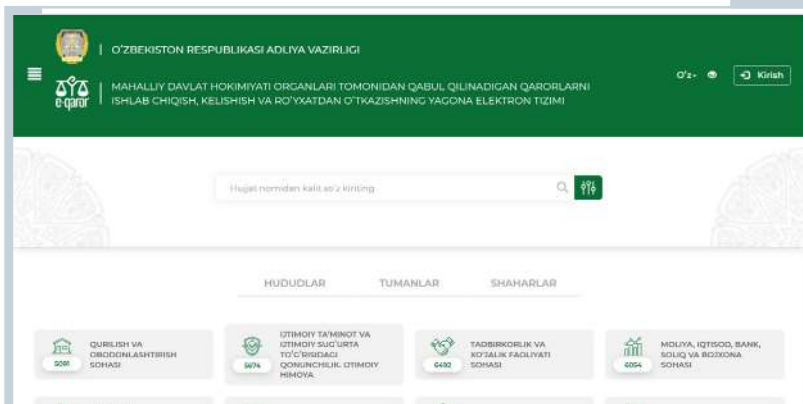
O'ZBEKISTON RESPUBLIKASI ADLIYA VAZIRLIGI

e-qaror

MAHALLIY DAVLAT HOKIMIYATI ORGANLARI TOMONIDAN QABUL QILINADIGAN QARORLARNI ISHLAB CHIQISH, KELISHISH VA RO'YXATDAN O'TKAZISHNING YAGONA ELEKTRON TIZIMI

O'z

Kirish

Hujjat nomidan kalit so'z kiriting

HUDUDLAR

TUMANLAR

SHAHARLAR

5091 QURILISH VA OBODONLASHTIRISH SOHASI

5674 IJTIMOIY TA'MINOT VA IJTIMOIY SUG'URTA TO'G'RISIDAGI QONUNCHILIK. IJTIMOIY HIMOYA

6492 TADBIRKORLIK VA XO'JALIK FAOLIYATI SOHASI

6054 MOLIYA, IQTISOD, BANK, SOLIQ VA BOJXONA SOHASI